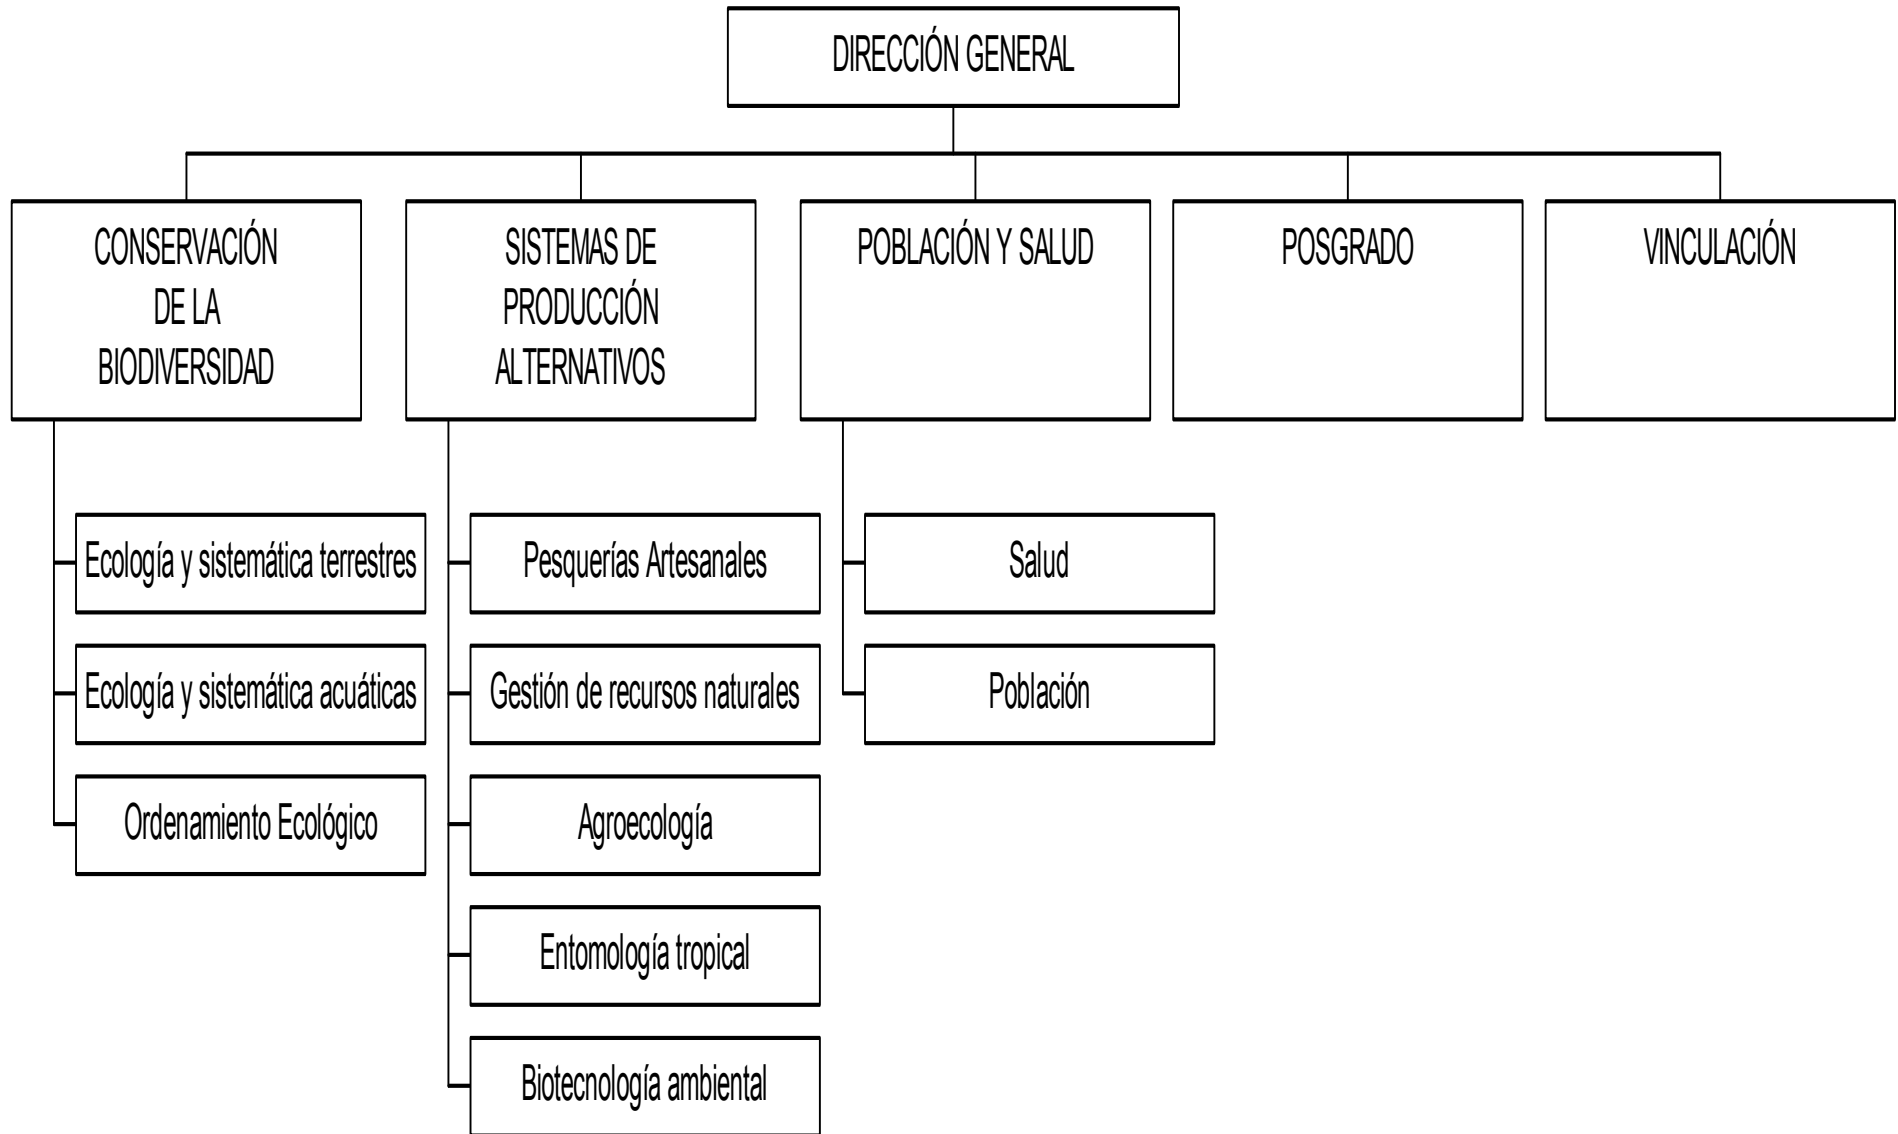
DIRECCIÓN GENERAL

CONSERVACIÓN DE LA BIODIVERSIDAD

SISTEMAS DE PRODUCCIÓN ALTERNATIVOS

POBLACIÓN Y SALUD

POSGRADO

VINCULACIÓN

Ecología y sistemática terrestres

Ecología y sistemática acuáticas

Ordenamiento Ecológico

Pesquerías Artesanales

Gestión de recursos naturales

Agroecología

Entomología tropical

Biotecnología ambiental

Salud

Población